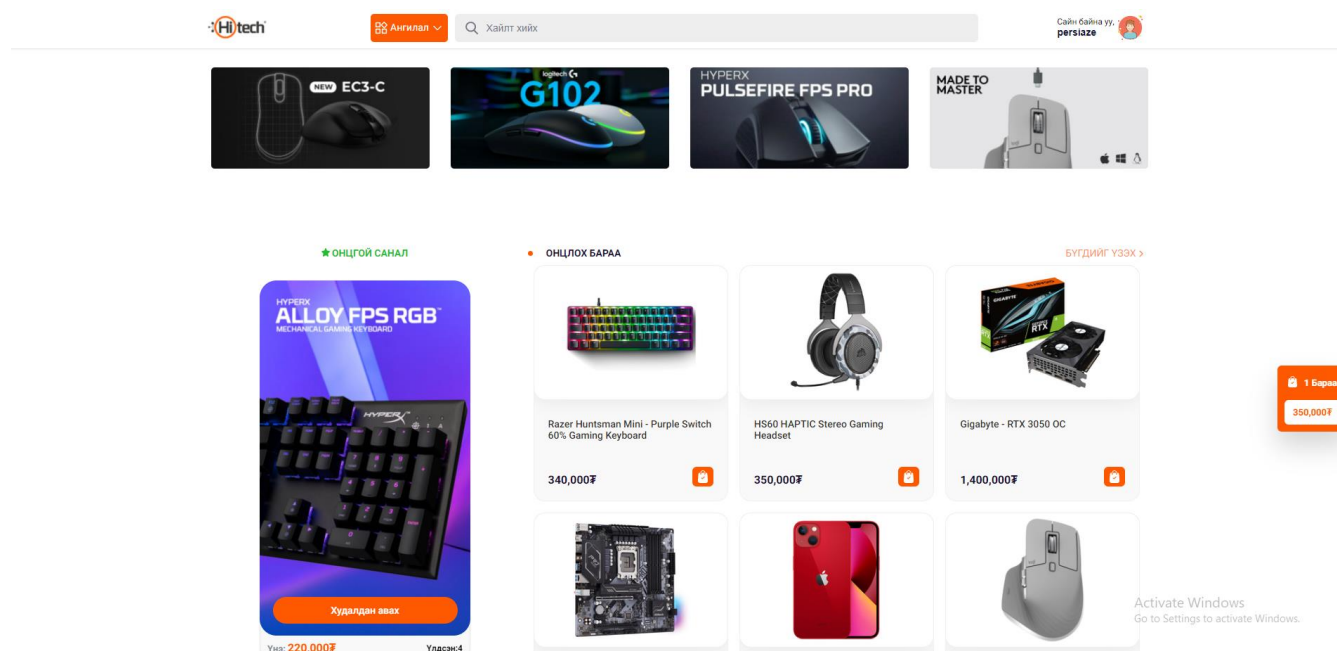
Hitech

Ангилал

Хайлт хийх

Сайн байна уу,
persiaze

NEW EC3-C

logitech G102

HYPERX
PULSEFIRE FPS PRO

MADE TO MASTER

ОНЦГОЙ САНАЛ

ОНЦЛОХ БАРАА

БҮГДИЙГ ҮЗЭХ >

HYPERX
ALLOY FPS RGB
MECHANICAL GAMING KEYBOARD

Худалдан авах

Үнэ: 220,000₮
Үлдсэн:4

Razer Huntsman Mini - Purple Switch 60% Gaming Keyboard

340,000₮

HS60 HAPTIC Stereo Gaming Headset

350,000₮

Gigabyte - RTX 3050 OC

1,400,000₮

1 Бараа

350,000₮

Activate Windows
Go to Settings to activate Windows.